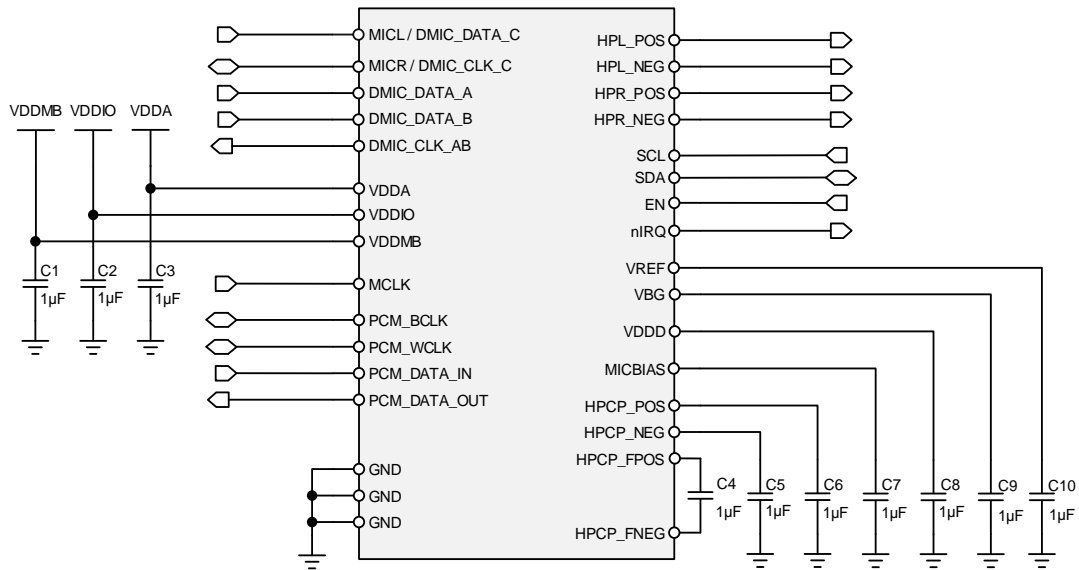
MICL / DMIC_DATA_C
MICR / DMIC_CLK_C
DMIC_DATA_A
DMIC_DATA_B
DMIC_CLK_AB
VDDA
VDDIO
VDDMB
MCLK
PCM_BCLK
PCM_WCLK
PCM_DATA_IN
PCM_DATA_OUT
GND
GND
GND

HPL_POS
HPL_NEG
HPR_POS
HPR_NEG
SCL
SDA
EN
nIRQ
VREF
VBG
VDDD
MICBIAS
HPCP_POS
HPCP_NEG
HPCP_FPOS
HPCP_FNEG

VDDMB VDDIO VDDA
C1 1µF
C2 1µF
C3 1µF
C4 1µF
C5 1µF
C6 1µF
C7 1µF
C8 1µF
C9 1µF
C10 1µF